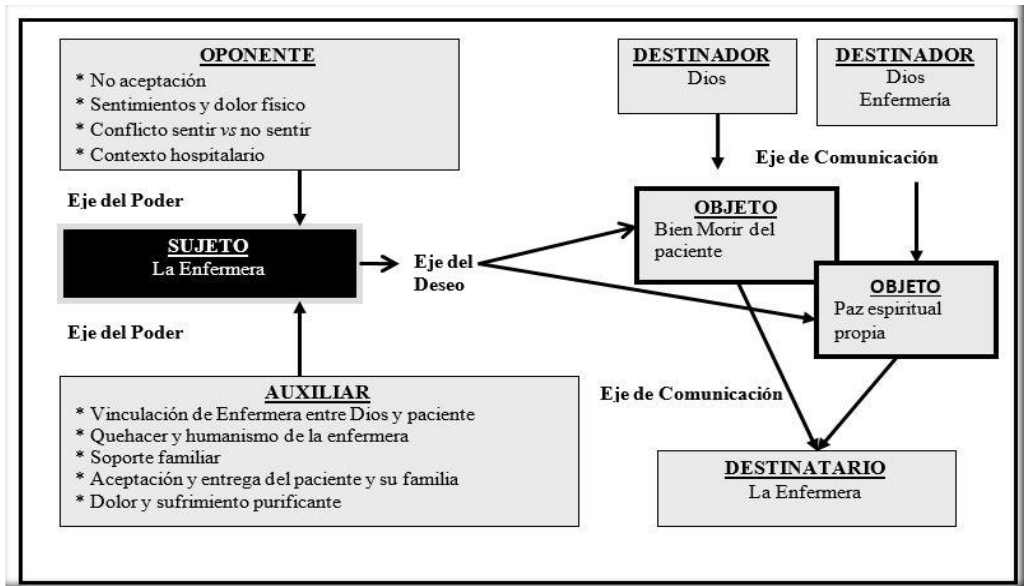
OPONENTE
* No aceptación
* Sentimientos y dolor físico
* Conflicto sentir *vs* no sentir
* Contexto hospitalario

DESTINADOR
Dios

DESTINADOR
Dios
Enfermería

Eje de Comunicación

Eje del Poder

SUJETO
La Enfermera

Eje del Deseo

OBJETO
Bien Morir del paciente

OBJETO
Paz espiritual propia

Eje del Poder

AUXILIAR
* Vinculación de Enfermera entre Dios y paciente
* Quehacer y humanismo de la enfermera
* Soporte familiar
* Aceptación y entrega del paciente y su familia
* Dolor y sufrimiento purificante

Eje de Comunicación

DESTINATARIO
La Enfermera